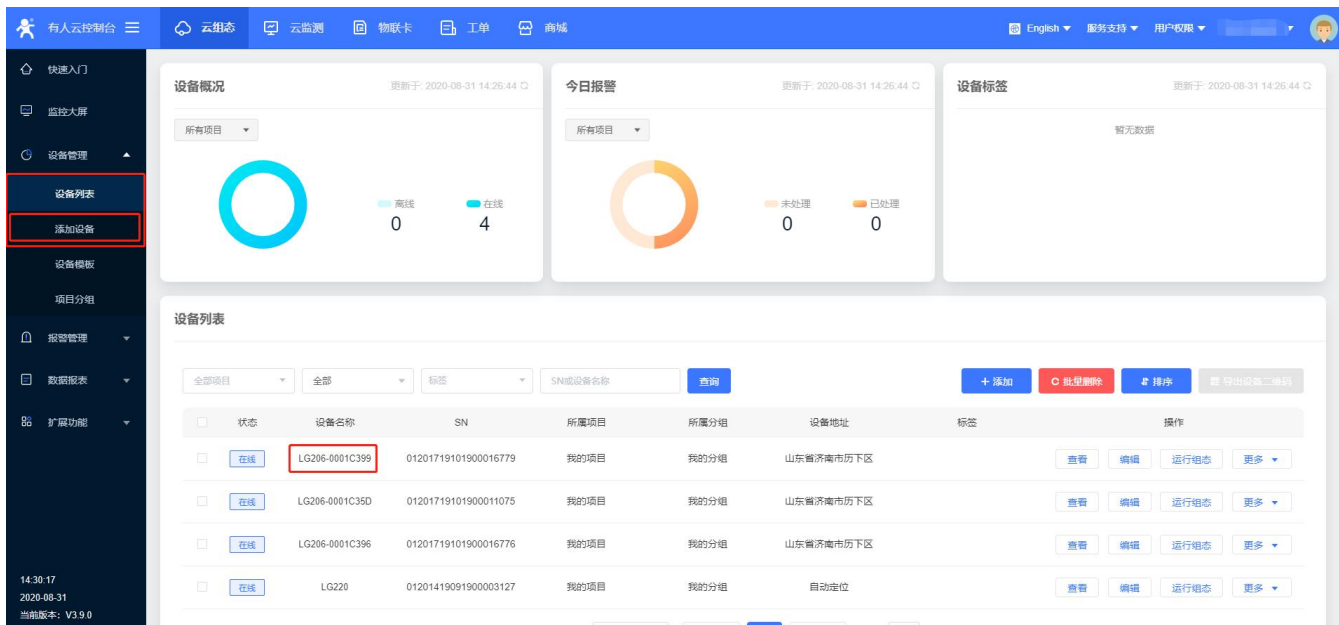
有人云控制台 ☰ 云组态 云监测 物联卡 工单 商城 English ▼ 服务支持 ▼ 用户权限 ▼

快速入门
监控大屏
设备管理
设备列表
添加设备
设备模板
项目分组
报警管理
数据报表
扩展功能

14:30:17
2020-08-31
当前版本：V3.9.0

设备概况 更新于: 2020-08-31 14:26:44
所有项目
离线 0
在线 4

今日报警 更新于: 2020-08-31 14:26:44
所有项目
未处理 0
已处理 0

设备标签 更新于: 2020-08-31 14:26:44
暂无数据

设备列表

全部项目 全部 标签 SN或设备名称 查询 + 添加 批量删除 排序 导出设备二维码

| | 状态 | 设备名称 | SN | 所属项目 | 所属分组 | 设备地址 | 标签 | 操作 |
|---|---|---|---|---|---|---|---|---|
| | 在线 | LG206-0001C399 | 01201719101900016779 | 我的项目 | 我的分组 | 山东省济南市历下区 | | 查看 编辑 运行组态 更多 |
| | 在线 | LG206-0001C35D | 01201719101900011075 | 我的项目 | 我的分组 | 山东省济南市历下区 | | 查看 编辑 运行组态 更多 |
| | 在线 | LG206-0001C396 | 01201719101900016776 | 我的项目 | 我的分组 | 山东省济南市历下区 | | 查看 编辑 运行组态 更多 |
| | 在线 | LG220 | 01201419091900003127 | 我的项目 | 我的分组 | 自动定位 | | 查看 编辑 运行组态 更多 |